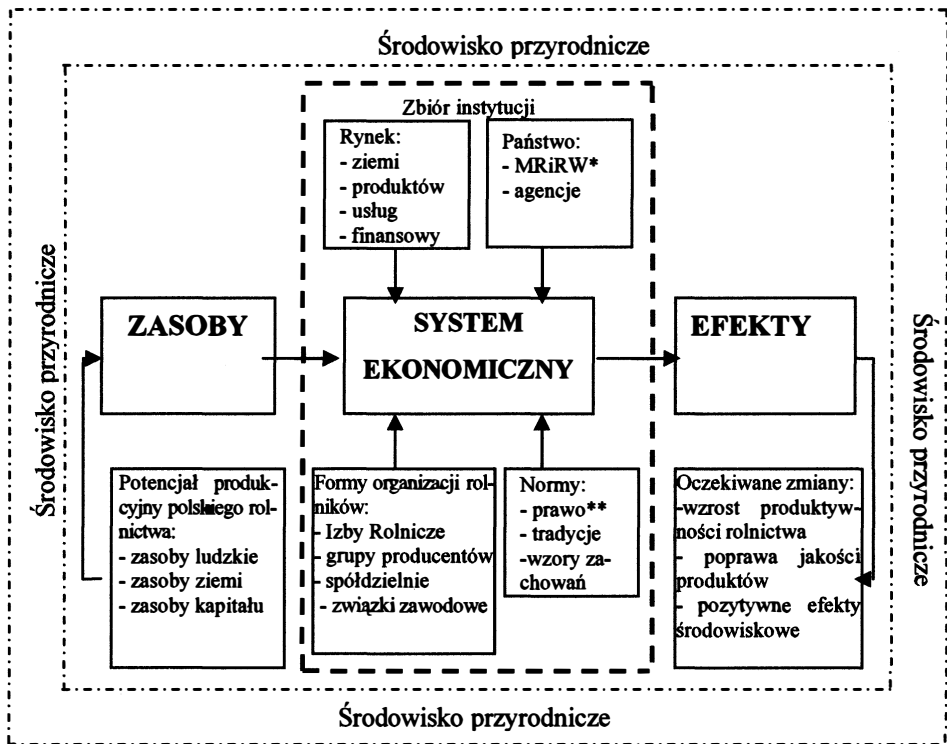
Środowisko przyrodnicze

Zbiór instytucji

Rynek:
- ziemi
- produktów
- usług
- finansowy

Państwo:
- MRiRW*
- agencje

Środowisko przyrodnicze

ZASOBY

SYSTEM EKONOMICZNY

EFEKTY

Środowisko przyrodnicze

Potencjał produkcyjny polskiego rolnictwa:
- zasoby ludzkie
- zasoby ziemi
- zasoby kapitału

Formy organizacji rolników:
- Izby Rolnicze
- grupy producentów
- spółdzielnie
- związki zawodowe

Normy:
- prawo**
- tradycje
-wzory zachowań

Oczekiwane zmiany:
-wzrost produktywności rolnictwa
- poprawa jakości produktów
- pozytywne efekty środowiskowe

Środowisko przyrodnicze